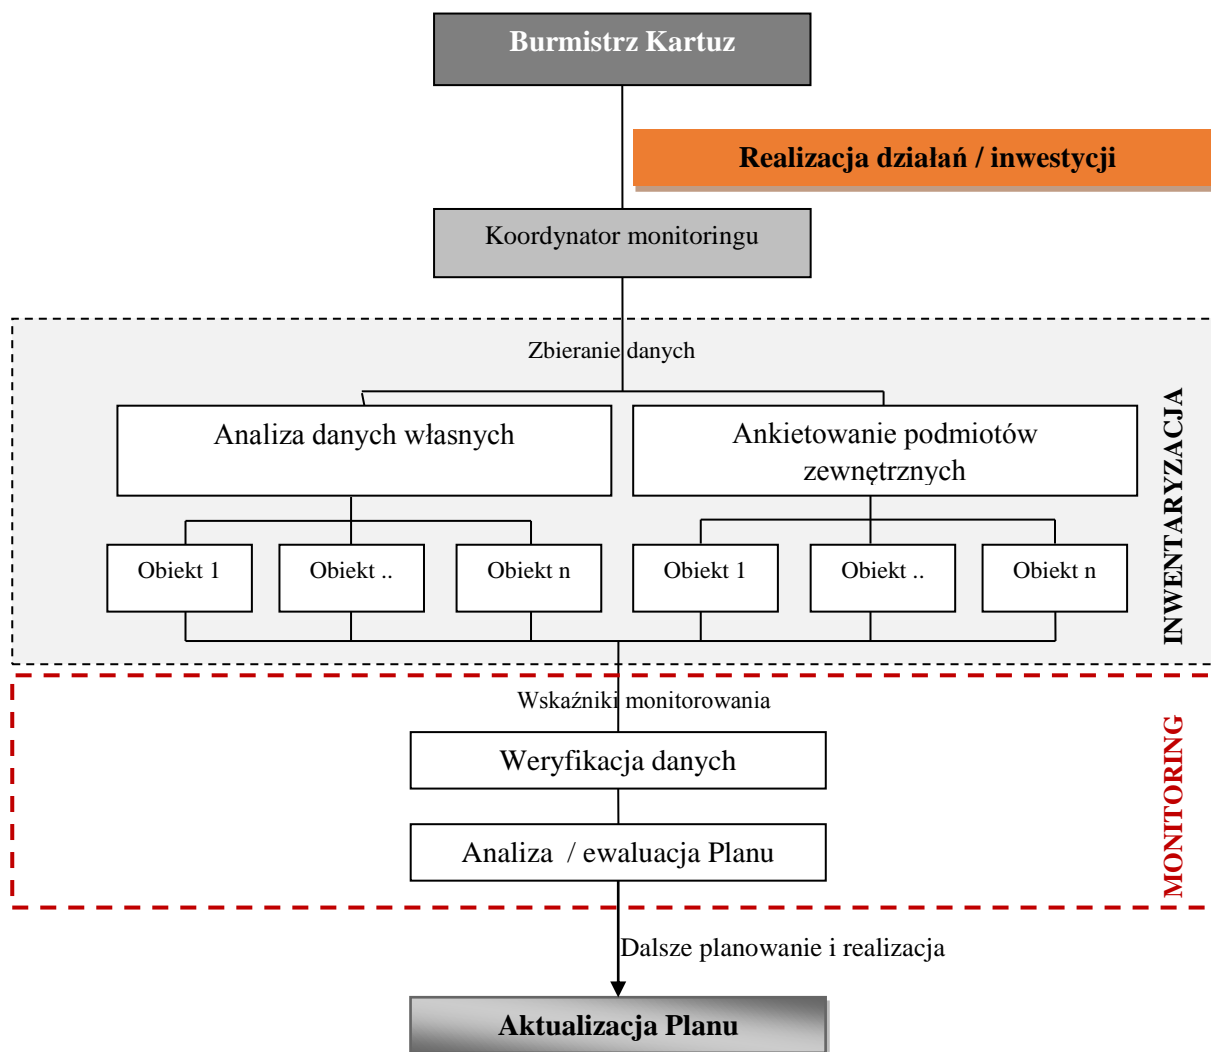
Burmistrz Kartuz

Realizacja działań / inwestycji

Koordynator monitoringu

Zbieranie danych

Analiza danych własnych

Ankietowanie podmiotów zewnętrznych

Obiekt 1

Obiekt ..

Obiekt n

Obiekt 1

Obiekt ..

Obiekt n

INWENTARYZACJA

Wskaźniki monitorowania

Weryfikacja danych

Analiza / ewaluacja Planu

MONITORING

Dalsze planowanie i realizacja

Aktualizacja Planu